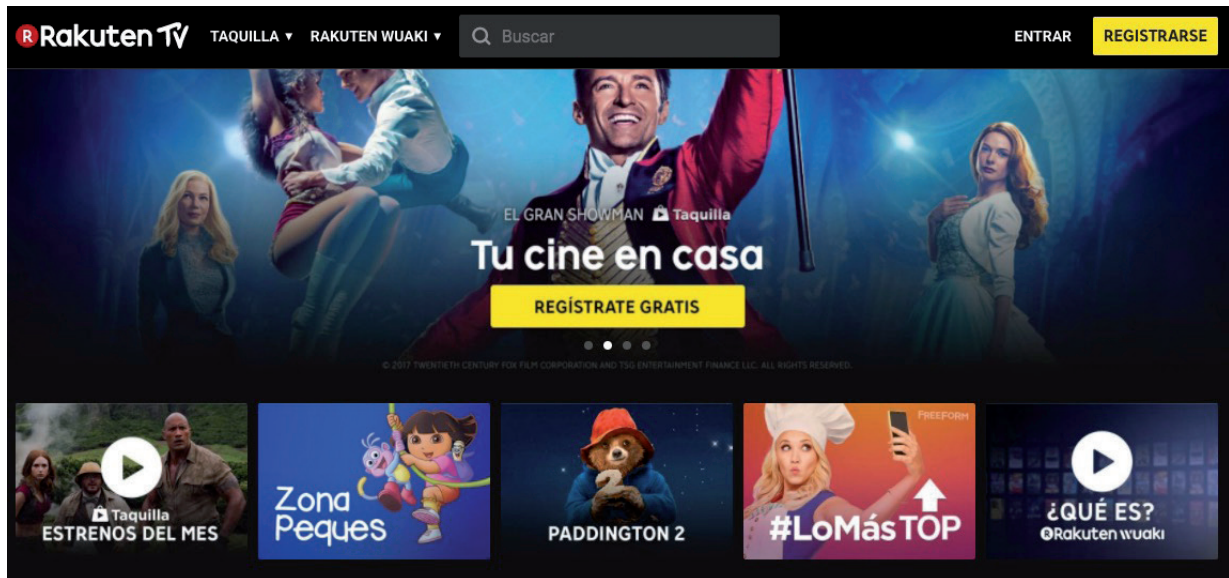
Rakuten TV TAQUILLA ▾ RAKUTEN WUAKI ▾ Buscar ENTRAR REGISTRARSE

EL GRAN SHOWMAN Taquilla

Tu cine en casa

REGÍSTRATE GRATIS

© 2017 TWENTIETH CENTURY FOX FILM CORPORATION AND TSG ENTERTAINMENT FINANCE LLC. ALL RIGHTS RESERVED.

Taquilla
ESTRENOS DEL MES

Zona Peques

PADDINGTON 2

FREEFORM
#LoMásTOP

¿QUÉ ES?
Rakuten wuaki